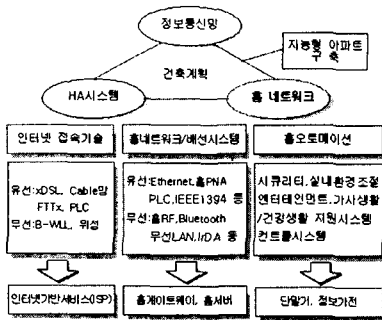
정보통신망

건축계획

지능형 아파트 구축

HA시스템

홈 네트워크

인터넷 접속기술

홈네트워크/배선시스템

홈오토메이션

유선:xDSL, Cable망 FTTx, PLC
무선:B-WLL, 위성

유선:Ethernet,홈PNA PLC,IEEE1394 등
무선:홈RF,Bluetooth 무선LAN,IrDA 등

시큐리티,실내환경조절 엔터테인먼트,가사생활 /건강생활 지원시스템 컨트롤시스템

인터넷기반서비스(ISP)

홈게이트웨이, 홈서버

단말기, 정보가전